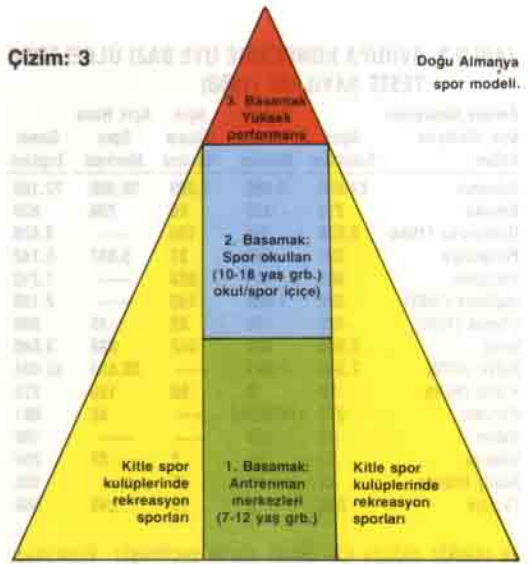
Çizim: 3

Doğu Almanya spor modeli.

3. Basamak: Yüksek performans

2. Basamak: Spor okulları (10-18 yaş grb.) okul/spor içiçe)

Kitle spor kulüplerinde rekreasyon sporları

1. Basamak: Antrenman merkezleri (7-12 yaş grb.)

Kitle spor kulüplerinde rekreasyon sporları